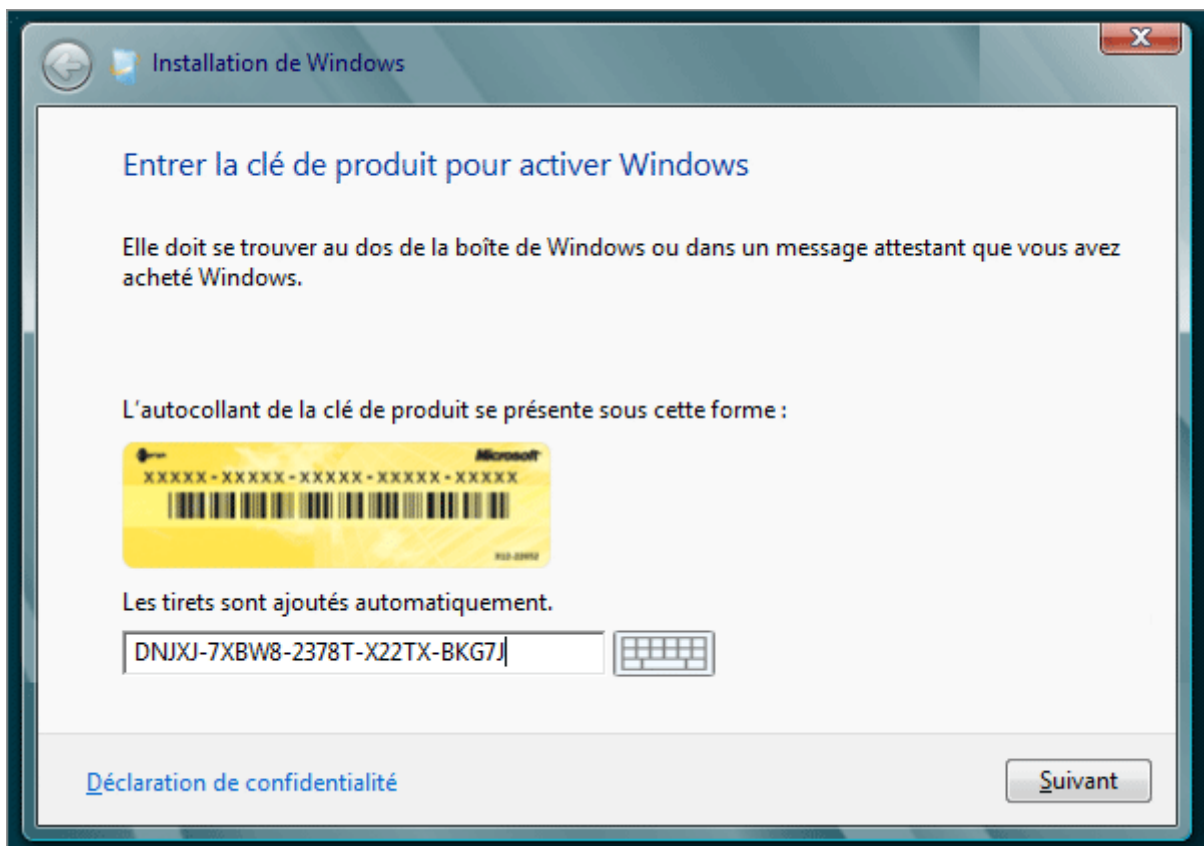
Installation de Windows

Entrer la clé de produit pour activer Windows

Elle doit se trouver au dos de la boîte de Windows ou dans un message attestant que vous avez acheté Windows.

L'autocollant de la clé de produit se présente sous cette forme :

Microsoft
XXXXX-XXXXX-XXXXX-XXXXX-XXXXX
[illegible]

Les tirets sont ajoutés automatiquement.

DNJXJ-7XBW8-2378T-X22TX-BKG7J

Déclaration de confidentialité

Suivant